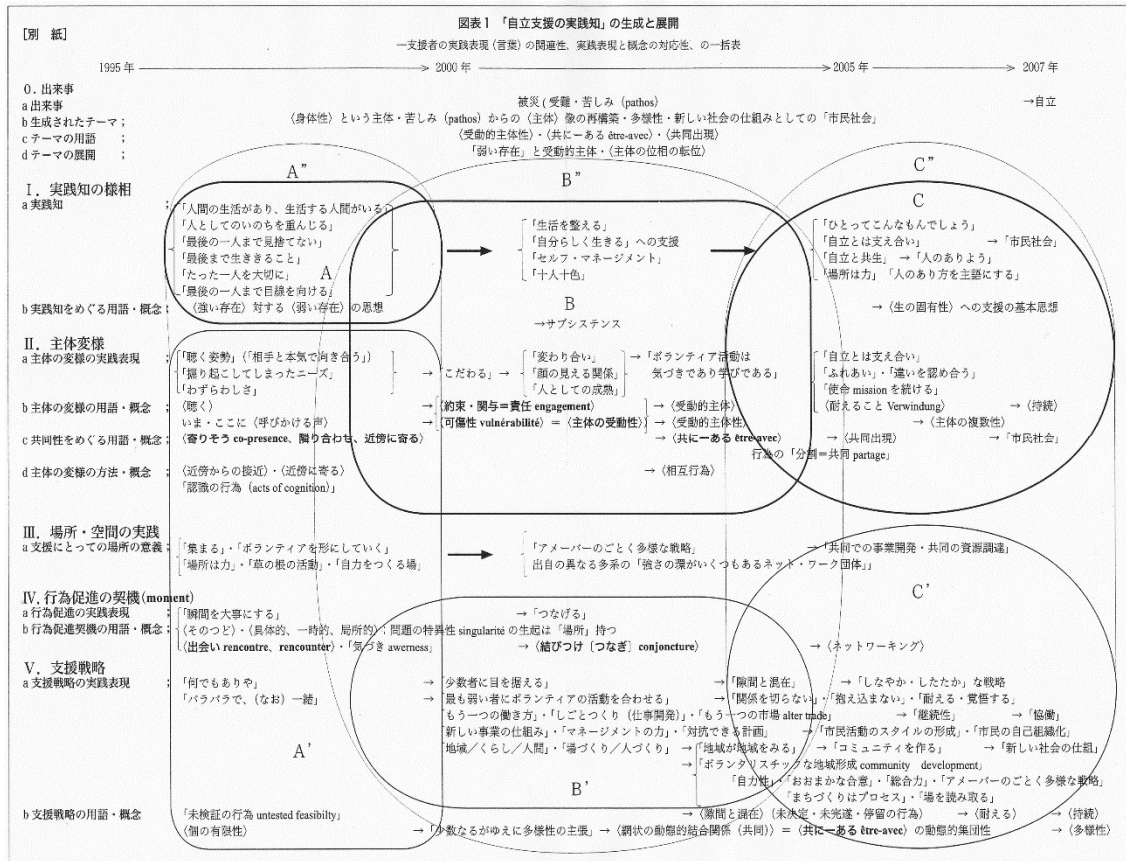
[別　紙]

図表１「自立支援の実践知」の生成と展開

―支援者の実践表現（言葉）の関連性、実践表現と概念の対応性、の一括表

1995 年 → 2000 年 → 2005 年 → 2007 年

0. 出来事
a 出来事　被災（受難・苦しみ（pathos）　→自立
b 生成されたテーマ；〈身体性〉という主体・苦しみ（pathos）からの〈主体〉像の再構築・多様性・新しい社会の仕組みとしての「市民社会」
c テーマの用語；〈受動的主体性〉・〈共に一ある être-avec〉・〈共同出現〉
d テーマの展開；「弱い存在」と受動的主体・〈主体の位相の転位〉

A”　B”　C”

I. 実践知の様相
a 実践知；
「人間の生活があり、生活する人間がいる」
「人としてのいのちを重んじる」
「最後の一人まで見捨てない」
「最後まで生ききること」
「たった一人を大切に」
「最後の一人まで目線を向ける」
A
→ 「生活を整える」
「自分らしく生きる」への支援
「セルフ・マネージメント」
「十人十色」
B
→ 「ひとってこんなもんでしょう」
「自立とは支え合い」　→「市民社会」
「自立と共生」　→「人のありよう」
「場所は力」「人のあり方を主語にする」
C
b 実践知をめぐる用語・概念；〈強い存在〉対する〈弱い存在〉の思想　→サブシステンス　→〈生の固有性〉への支援の基本思想

II. 主体変様
a 主体の変様の実践表現；
「聴く姿勢」（「相手と本気で向き合う」）
「掘り起こしてしまったニーズ」
「わずらわしさ」
→ こだわる」→ 「変わり合い」
「顔の見える関係」
「人としての成熟」
→「ボランティア活動は気づきであり学びである」
「自立とは支え合い」
「ふれあい」・「違いを認め合う」
「使命 mission を続ける」
「耐えること Verwindung」　→〈持続〉
b 主体の変様の用語・概念；〈聴く〉
いま・ここに〈呼びかける声〉
→〈約束・関与＝責任 engagement〉→〈受動的主体〉
〈可傷性 vulnérabilité〉＝〈主体の受動性〉→〈受動的主体性〉　→〈主体の複数性〉
c 共同性をめぐる用語・概念；〈寄りそう co-presence、隣り合わせ、近傍に寄る〉
→〈共に一ある être-avec〉→〈共同出現〉→「市民社会」
行為の「分割＝共同 partage」
d 主体の変様の方法・概念；〈近傍からの接近〉・〈近傍に寄る〉→〈相互行為〉
「認識の行為（acts of cognition）」

III. 場所・空間の実践
a 支援にとっての場所の意義；
「集まる」・「ボランティアを形にしていく」
「場所は力」・「草の根の活動」・「自力をつくる場」
→ 「アメーバーのごとく多様な戦略」
出自の異なる多系の「強さの環がいくつもあるネット・ワーク団体」
→「共同での事業開発・共同の資源調達」

IV. 行為促進の契機（moment）
a 行為促進の実践表現；「瞬間を大事にする」　→「つなげる」
b 行為促進契機の用語・概念；〈そのつど〉・〈具体的、一時的、局所的〉問題の特異性 singularité の生起は「場所」持つ
〈出会い rencontre、rencounter〉・「気づき awerness」→〈結びつけ［つなぎ］conjoncture〉→〈ネットワーキング〉
C’

V. 支援戦略
a 支援戦略の実践表現；
「何でもありや」　→「少数者に目を据える」　→「隙間と混在」　→「しなやか・したたか」な戦略
「バラバラで、（なお）一緒」→「最も弱い者にボランティアの活動を合わせる」→「関係を切らない」・「抱え込まない」・「耐える・覚悟する」
「もう一つの働き方」・「しごとつくり（仕事開発）」・「もう一つの市場 alter trade」→「継続性」→「協働」
「新しい事業の仕組み」・「マネージメントの力」・「対抗できる計画」→「市民活動のスタイルの形成」・「市民の自己組織化」
「地域／くらし／人間」・「場づくり／人づくり」→「地域が地域をみる」→「コミュニティを作る」→「新しい社会の仕組」
→「ボランタリスチックな地域形成 community development」
A’
「自力性」・「おおまかな合意」・「総合力」・「アメーバーのごとく多様な戦略」
「まちづくりはプロセス」・「場を読み取る」
B’
b 支援戦略の用語・概念；「未検証の行為 untested feasibilty」　→〈隙間と混在〉〈未決定・未完遂・停留の行為〉→〈耐える〉→〈持続〉
〈個の有限性〉　→〈少数なるがゆえに多様性の主張〉→〈網状の動態的結合関係（共同）〉＝〈共に一ある être-avec〉の動態的集団性　→〈多様性〉